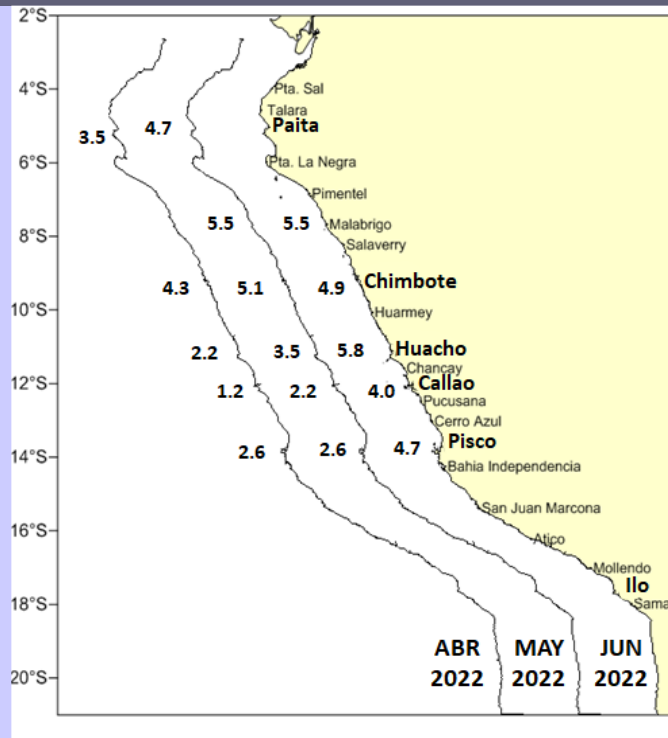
2°S
4°S
6°S
8°S
10°S
12°S
14°S
16°S
18°S
20°S

Pta. Sal
Talara
Paita
Pta. La Negra
Pimentel
Malabrigo
Salaverry
Chimbote
Huarmey
Huacho
Chancay
Callao
Pucusana
Cerro Azul
Pisco
Bahia Independencia
San Juan Marcona
Atico
Mollendo
Ilo
Sama

3.5
4.7
5.5
5.5
4.3
5.1
4.9
2.2
3.5
5.8
1.2
2.2
4.0
2.6
2.6
4.7

ABR 2022
MAY 2022
JUN 2022